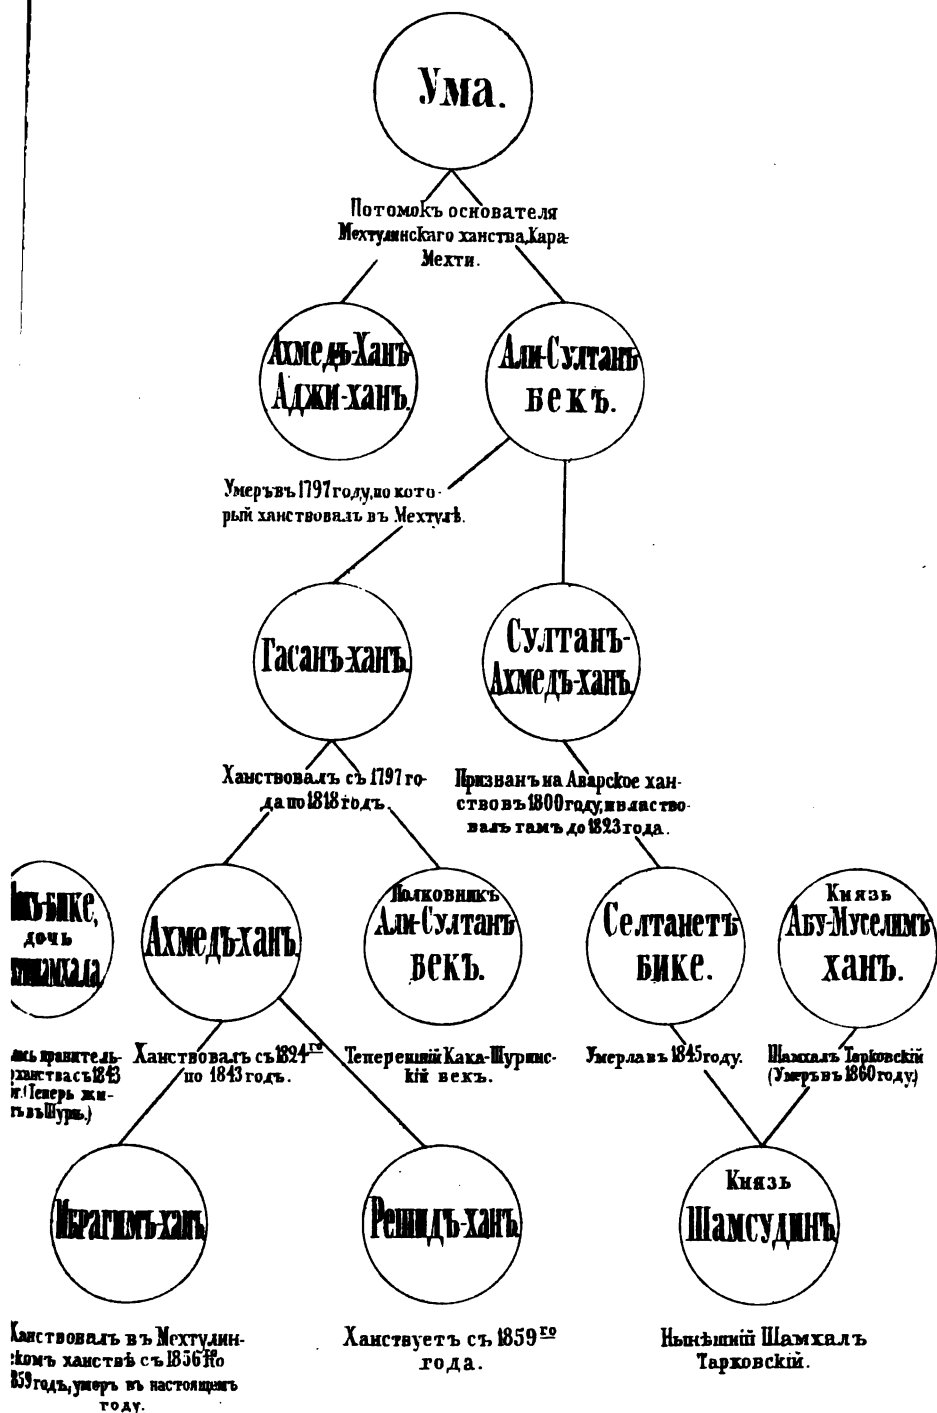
Ума.

Потомокъ основателя Мехтулинскаго ханства Кара-Мехти.

Ахмедъ-Ханъ Аджи-ханъ.

Али-Султанъ бекъ.

Умеръ въ 1797 году, по который ханствовалъ въ Мехтулѣ.

Гасанъ-ханъ

Султанъ-Ахмедъ-ханъ

Ханствовалъ съ 1797 года по 1818 годъ.

Призванъ на Аварское ханство въ 1800 году, и властвовалъ тамъ до 1823 года.

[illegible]-бике, дочь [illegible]шамхала

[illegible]ась правитель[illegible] ханства съ 1843 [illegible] (Теперь жи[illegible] въ Шуръ.)

Ахмедъ-ханъ

Ханствовалъ съ 1824$^{го}$ по 1843 годъ.

Полковникъ Али-Султанъ бекъ.

Теперешній Кака-Шуринскій бекъ.

Селтанетъ бике.

Умерла въ 1845 году.

Князь Абу-Муселимъ ханъ.

Шамхалъ Тарковскій (Умеръ въ 1860 году.)

Ибрагимъ-ханъ

Ханствовалъ въ Мехтулин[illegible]комъ ханствѣ съ 1856$^{го}$ по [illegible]859 годъ, умеръ въ настоящемъ году.

Решидъ-ханъ

Ханствуетъ съ 1859$^{го}$ года.

Князь Шамсудинъ

Нынѣшній Шамхалъ Тарковскій.